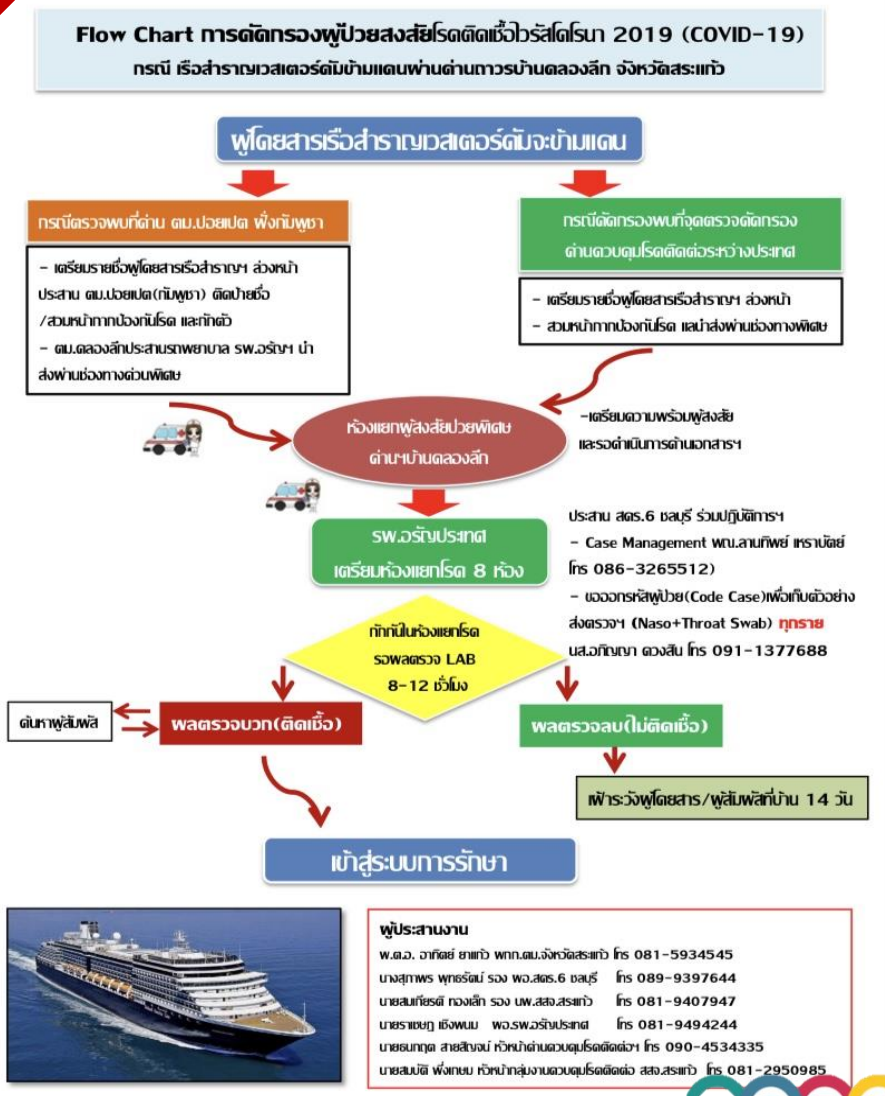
Flow Chart การคัดกรองผู้ป่วยสงสัยโรคติดเชื้อไวรัสโคโรนา 2019 (COVID-19)
กรณี เรือสำราญเวสเตอร์ดัมข้ามแดนผ่านด่านถาวรบ้านคลองลึก จังหวัดสระแก้ว

ผู้โดยสารเรือสำราญเวสเตอร์ดัมจะข้ามแดน

กรณีตรวจพบที่ด่าน ตม.ปอยเปต ฝั่งกัมพูชา

- เตรียมรายชื่อผู้โดยสารเรือสำราญฯ ล่วงหน้า ประสาน ตม.ปอยเปต(กัมพูชา) ติดป้ายชื่อ /สวมหน้ากากป้องกันโรค และกักตัว
- ตม.คลองลึกประสานรถพยาบาล รพ.อรัญฯ นำส่งผ่านช่องทางด่วนพิเศษ

กรณีคัดกรองพบที่จุดตรวจคัดกรอง ด่านควบคุมโรคติดต่อระหว่างประเทศ

- เตรียมรายชื่อผู้โดยสารเรือสำราญฯ ล่วงหน้า
- สวมหน้ากากป้องกันโรค และนำส่งผ่านช่องทางพิเศษ

ห้องแยกผู้สงสัยป่วยพิเศษ ด่านฯบ้านคลองลึก

-เตรียมความพร้อมผู้สงสัย และรอดำเนินการด้านเอกสารฯ

รพ.อรัญประเทศ
เตรียมห้องแยกโรค 8 ห้อง

ประสาน สคร.6 ชลบุรี ร่วมปฏิบัติการฯ
- Case Management พญ.ลานทิพย์ เหราบัตย์ โทร 086-3265512)
- ขอออกรหัสผู้ป่วย(Code Case)เพื่อเก็บตัวอย่างส่งตรวจฯ (Naso+Throat Swab) ทุกราย นส.อภิญญา ดวงสิน โทร 091-1377688

กักกันในห้องแยกโรค
รอผลตรวจ LAB
8-12 ชั่วโมง

ค้นหาผู้สัมผัส

ผลตรวจบวก(ติดเชื้อ)

ผลตรวจลบ(ไม่ติดเชื้อ)

เฝ้าระวังผู้โดยสาร/ผู้สัมผัสที่บ้าน 14 วัน

เข้าสู่ระบบการรักษา

ผู้ประสานงาน
พ.ต.อ. อาทิตย์ ยาแก้ว ผกก.ตม.จังหวัดสระแก้ว โทร 081-5934545
นางสุภาพร พุทธรัตน์ รอง ผอ.สคร.6 ชลบุรี โทร 089-9397644
นายสมเกียรติ ทองเล็ก รอง นพ.สสจ.สระแก้ว โทร 081-9407947
นายธาเชษฐ เชิงพนม ผอ.รพ.อรัญประเทศ โทร 081-9494244
นายธนกฤต สายสิญจน์ หัวหน้าด่านควบคุมโรคติดต่อฯ โทร 090-4534335
นายสมบัติ พึ่งเกษม หัวหน้ากลุ่มงานควบคุมโรคติดต่อ สสจ.สระแก้ว โทร 081-2950985